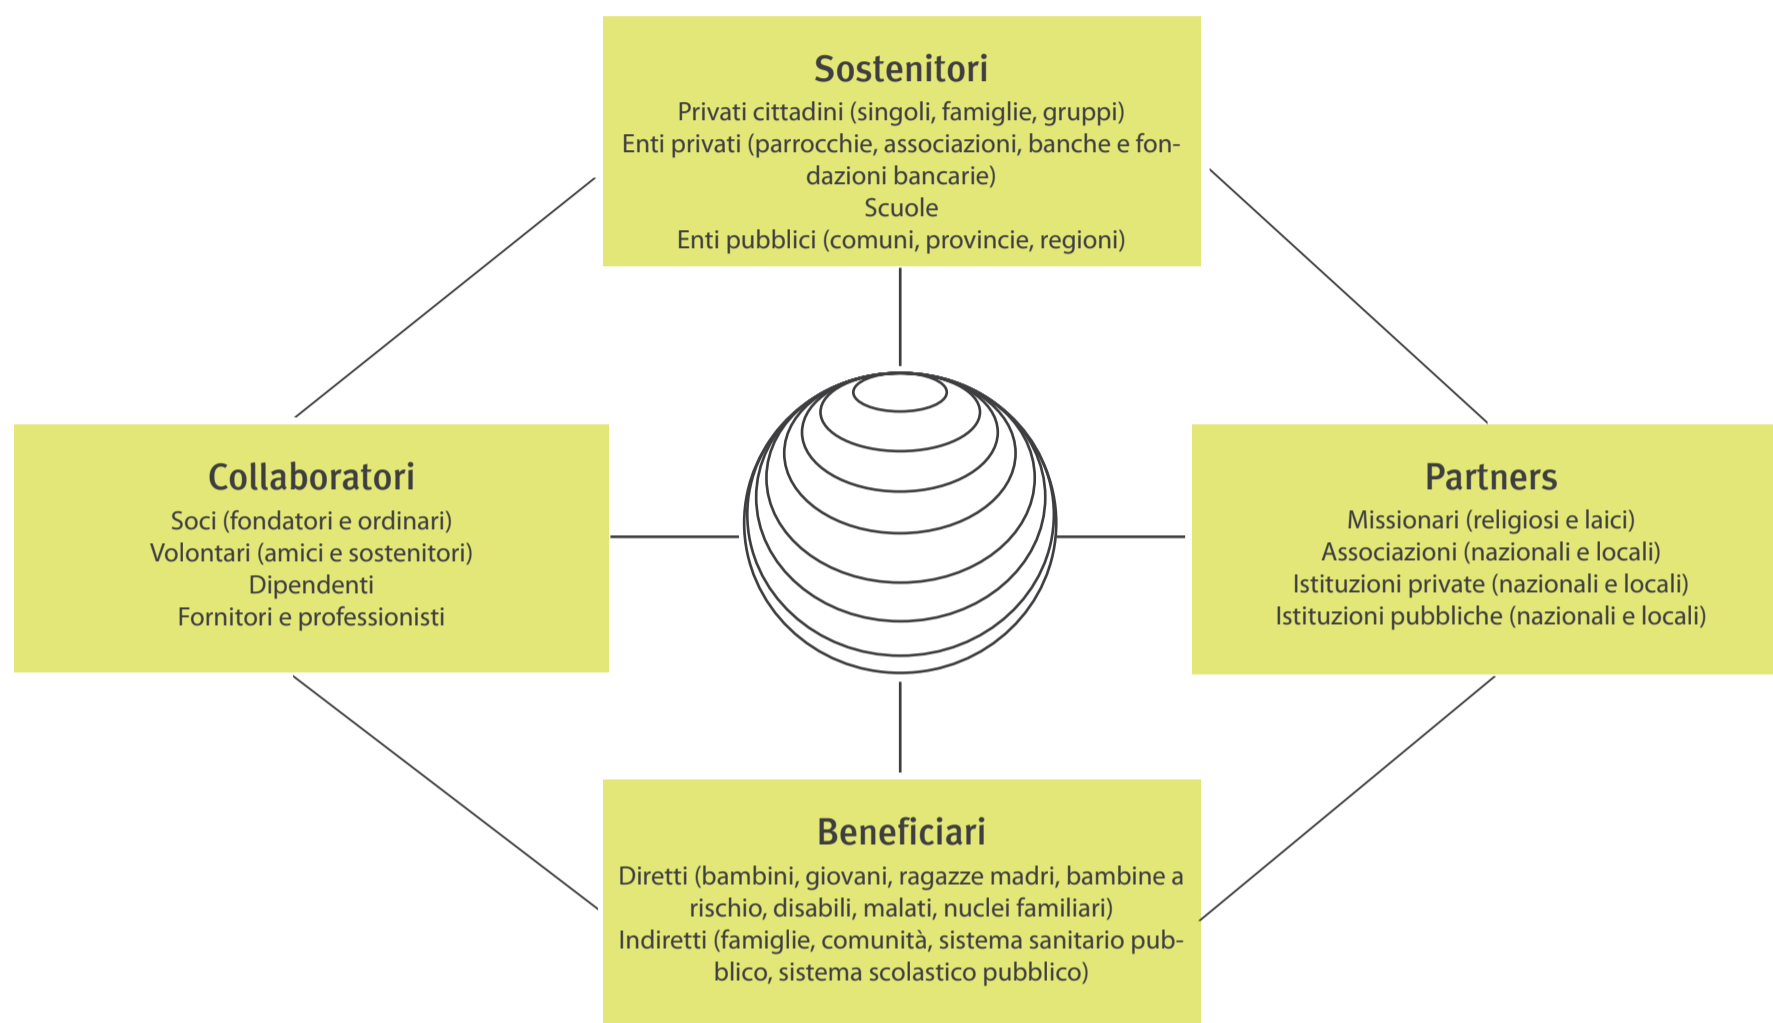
Sostenitori
Privati cittadini (singoli, famiglie, gruppi)
Enti privati (parrocchie, associazioni, banche e fondazioni bancarie)
Scuole
Enti pubblici (comuni, provincie, regioni)

Collaboratori
Soci (fondatori e ordinari)
Volontari (amici e sostenitori)
Dipendenti
Fornitori e professionisti

Partners
Missionari (religiosi e laici)
Associazioni (nazionali e locali)
Istituzioni private (nazionali e locali)
Istituzioni pubbliche (nazionali e locali)

Beneficiari
Diretti (bambini, giovani, ragazze madri, bambine a rischio, disabili, malati, nuclei familiari)
Indiretti (famiglie, comunità, sistema sanitario pubblico, sistema scolastico pubblico)